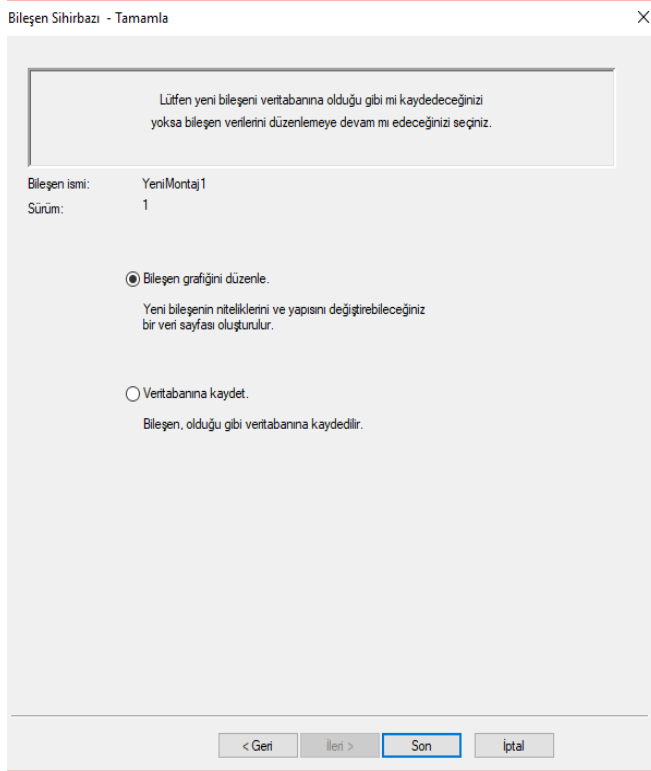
Bileşen Sihirbazı - Tamamla

×

Lütfen yeni bileşeni veritabanına olduğu gibi mi kaydedeceğinizi yoksa bileşen verilerini düzenlemeye devam mı edeceğinizi seçiniz.

Bileşen ismi: YeniMontaj1
Sürüm: 1

Bileşen grafiğini düzenle.

Yeni bileşenin niteliklerini ve yapısını değiştirebileceğiniz bir veri sayfası oluşturulur.

Veritabanına kaydet.

Bileşen, olduğu gibi veritabanına kaydedilir.

< Geri
İleri >
Son
İptal